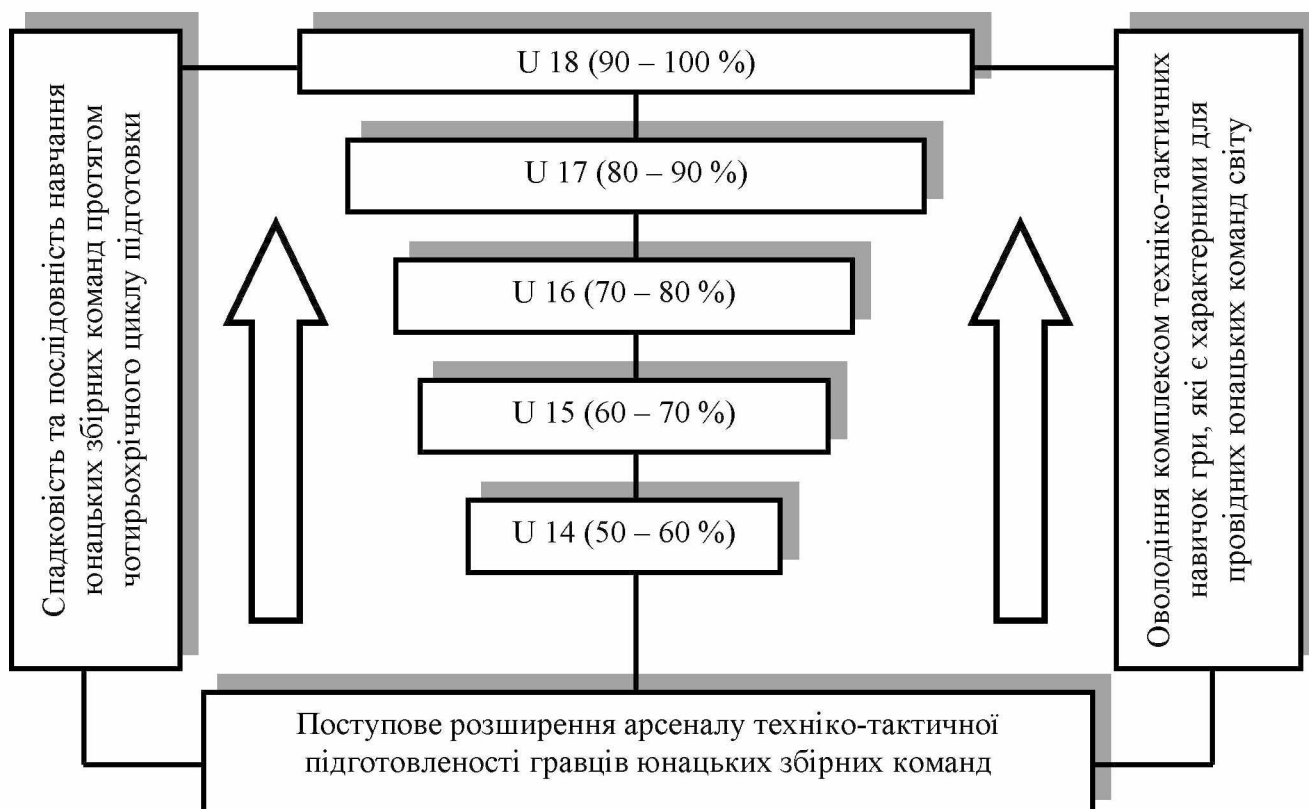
Спадковість та послідовність навчання юнацьких збірних команд протягом чотирьохрічного циклу підготовки

U 18 (90 – 100 %)

U 17 (80 – 90 %)

U 16 (70 – 80 %)

U 15 (60 – 70 %)

U 14 (50 – 60 %)

Оволодіння комплексом техніко-тактичних навичок гри, які є характерними для провідних юнацьких команд світу

Поступове розширення арсеналу техніко-тактичної підготовленості гравців юнацьких збірних команд